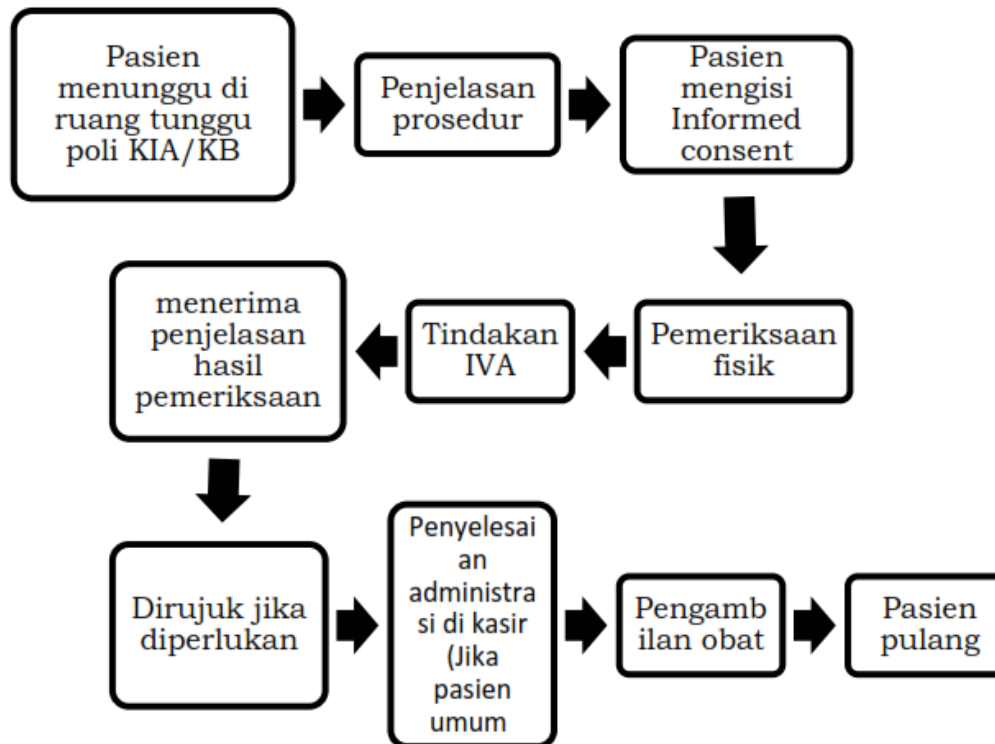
Pasien menunggu di ruang tunggu poli KIA/KB

Penjelasan prosedur

Pasien mengisi Informed consent

Pemeriksaan fisik

Tindakan IVA

menerima penjelasan hasil pemeriksaan

Dirujuk jika diperlukan

Penyelesaian administrasi di kasir (Jika pasien umum

Pengambilan obat

Pasien pulang